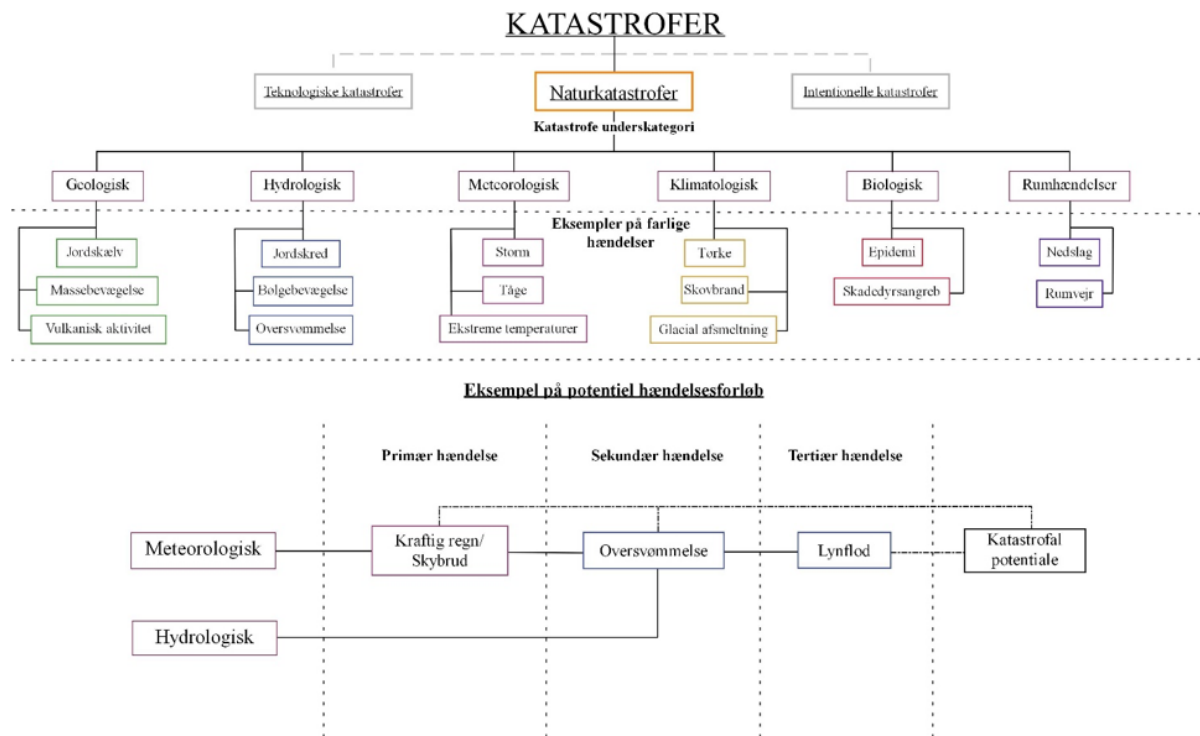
KATASTROFER

Teknologiske katastrofer

Naturkatastrofer

Intentionelle katastrofer

Katastrofe underskategori

Geologisk

Hydrologisk

Meteorologisk

Klimatologisk

Biologisk

Rumhændelser

Eksempler på farlige hændelser

Jordskælv

Massebevægelse

Vulkanisk aktivitet

Jordskred

Bølgebevægelse

Oversvømmelse

Storm

Tåge

Ekstreme temperaturer

Tørke

Skovbrand

Glacial afsmeltning

Epidemi

Skadedyrsangreb

Nedslag

Rumvejr

Eksempel på potentiel hændelsesforløb

Primær hændelse

Sekundær hændelse

Tertiær hændelse

Meteorologisk

Kraftig regn/ Skybrud

Oversvømmelse

Lynflod

Katastrofal potentiale

Hydrologisk